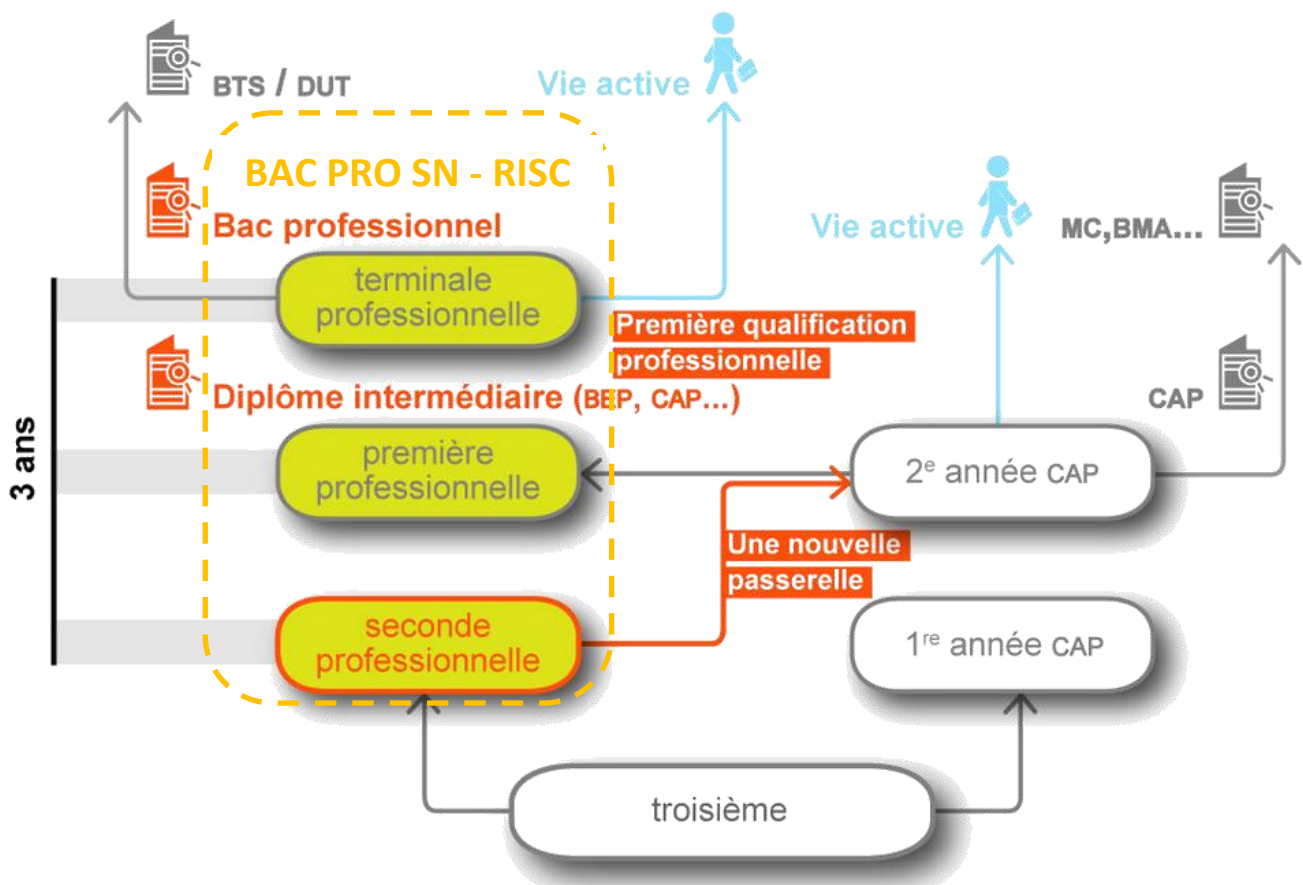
BTS / DUT

Vie active

BAC PRO SN - RISC

Bac professionnel

Vie active

MC,BMA...

terminale professionnelle

Première qualification professionnelle

Diplôme intermédiaire (BEP, CAP...)

CAP

3 ans

première professionnelle

2$^{e}$ année CAP

Une nouvelle passerelle

seconde professionnelle

1$^{re}$ année CAP

troisième